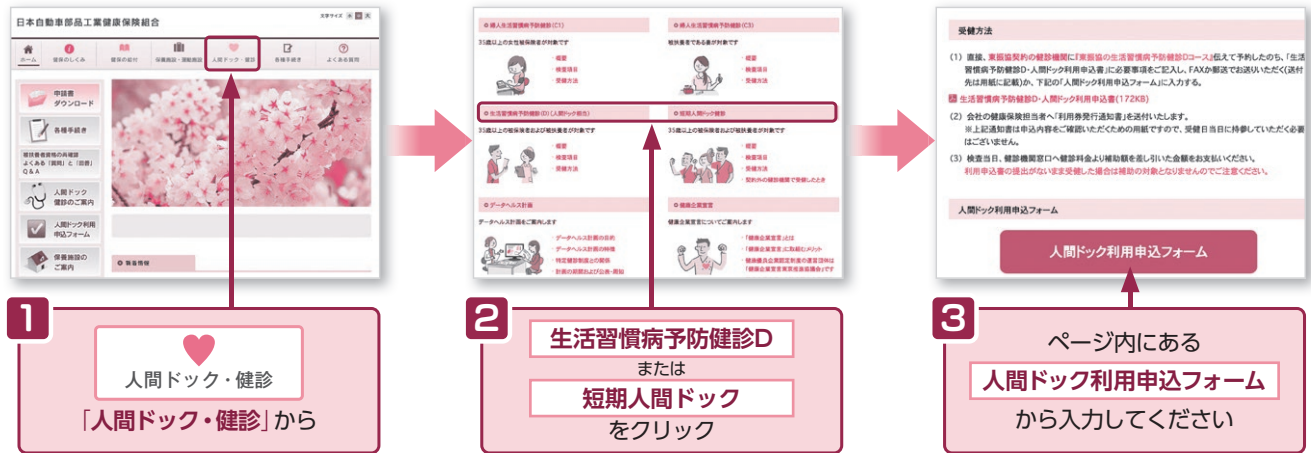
日本自動車部品工業健康保険組合

文字サイズ

ホーム 健保のしくみ 健保の給付 保養施設・運動施設 人間ドック・健診 各種手続き よくある質問

申請書ダウンロード

各種手続き

人間ドック健診のご案内

人間ドック利用申込フォーム

保養施設のご案内

1

人間ドック・健診

「人間ドック・健診」から

生活習慣病予防健診D（人間ドック相当）

短期人間ドック

データヘルス計画

健康企業宣言

2

生活習慣病予防健診D

または

短期人間ドック

をクリック

受健方法

(1) 直接、東振協契約の健診機関に「東振協の生活習慣病予防健診Dコース」伝えて予約したのち、「生活習慣病予防健診D・人間ドック利用申込書」に必要事項をご記入し、FAXか郵送でお送いただく(送付先は用紙に記載)か、下記の「人間ドック利用申込フォーム」に入力する。

生活習慣病予防健診D・人間ドック利用申込書(172KB)

(2) 会社の健康保険担当者へ「利用券発行通知書」を送付いたします。
※上記通知書は申込内容をご確認いただくための用紙ですので、受健日当日に持参していただく必要はございません。

(3) 検査当日、健診機関窓口へ健診料金より補助額を差し引いた金額をお支払いください。
利用申込書の提出がないまま受健した場合は補助の対象となりませんのでご注意ください。

人間ドック利用申込フォーム

人間ドック利用申込フォーム

3

ページ内にある

人間ドック利用申込フォーム

から入力してください